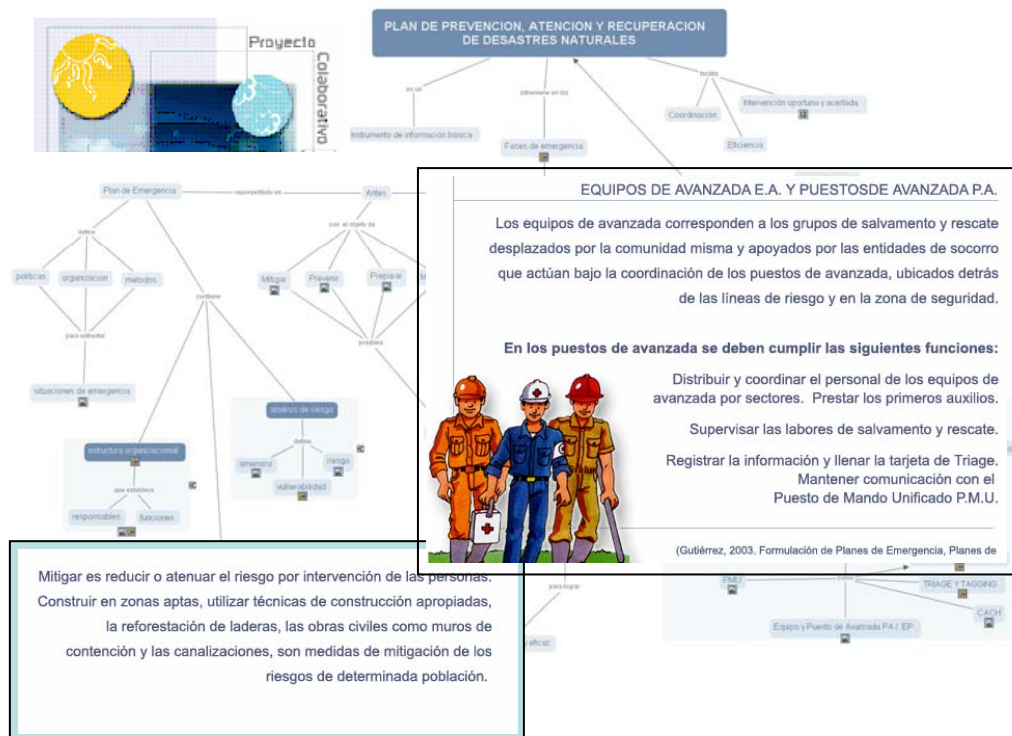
Proyecto Colaborativo

PLAN DE PREVENCION, ATENCION Y RECUPERACION DE DESASTRES NATURALES

es un

Instrumento de información básica

diferentes en las

Fases de emergencia

facilita

Coordinación

Intervención oportuna y acertada

Eficiencia

Plan de Emergencia

representado en

Antes

con el objeto de

define

políticas

organizacion

metodos

para enfrentar

situaciones de emergencia

contiene

Mitigar

Prevenir

Preparar

posibilita

analisis de riesgo

define

amenaza

riesgo

vulnerabilidad

estructura organizacional

que establece

responsables

funciones

EQUIPOS DE AVANZADA E.A. Y PUESTOSDE AVANZADA P.A.

Los equipos de avanzada corresponden a los grupos de salvamento y rescate desplazados por la comunidad misma y apoyados por las entidades de socorro que actúan bajo la coordinación de los puestos de avanzada, ubicados detrás de las líneas de riesgo y en la zona de seguridad.

En los puestos de avanzada se deben cumplir las siguientes funciones:

Distribuir y coordinar el personal de los equipos de avanzada por sectores. Prestar los primeros auxilios.

Supervisar las labores de salvamento y rescate.

Registrar la información y llenar la tarjeta de Triage. Mantener comunicación con el Puesto de Mando Unificado P.M.U.

(Gutiérrez, 2003. Formulación de Planes de Emergencia, Planes de

Mitigar es reducir o atenuar el riesgo por intervención de las personas. Construir en zonas aptas, utilizar técnicas de construcción apropiadas, la reforestación de laderas, las obras civiles como muros de contención y las canalizaciones, son medidas de mitigación de los riesgos de determinada población.

para lograr

eficaz

PMU

TRIAGE Y TAGGING

CACH

Equipo y Puesto de Avanzada PA / EP